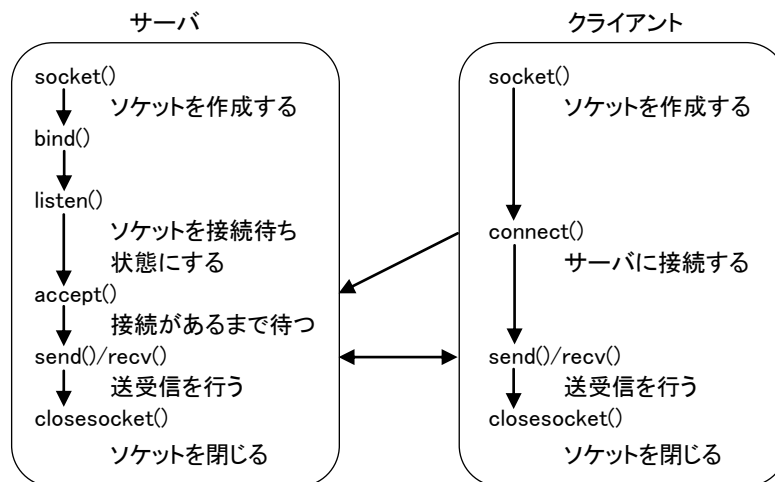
サーバ

socket()
ソケットを作成する
bind()
listen()
ソケットを接続待ち状態にする
accept()
接続があるまで待つ
send()/recv()
送受信を行う
closesocket()
ソケットを閉じる

クライアント

socket()
ソケットを作成する
connect()
サーバに接続する
send()/recv()
送受信を行う
closesocket()
ソケットを閉じる